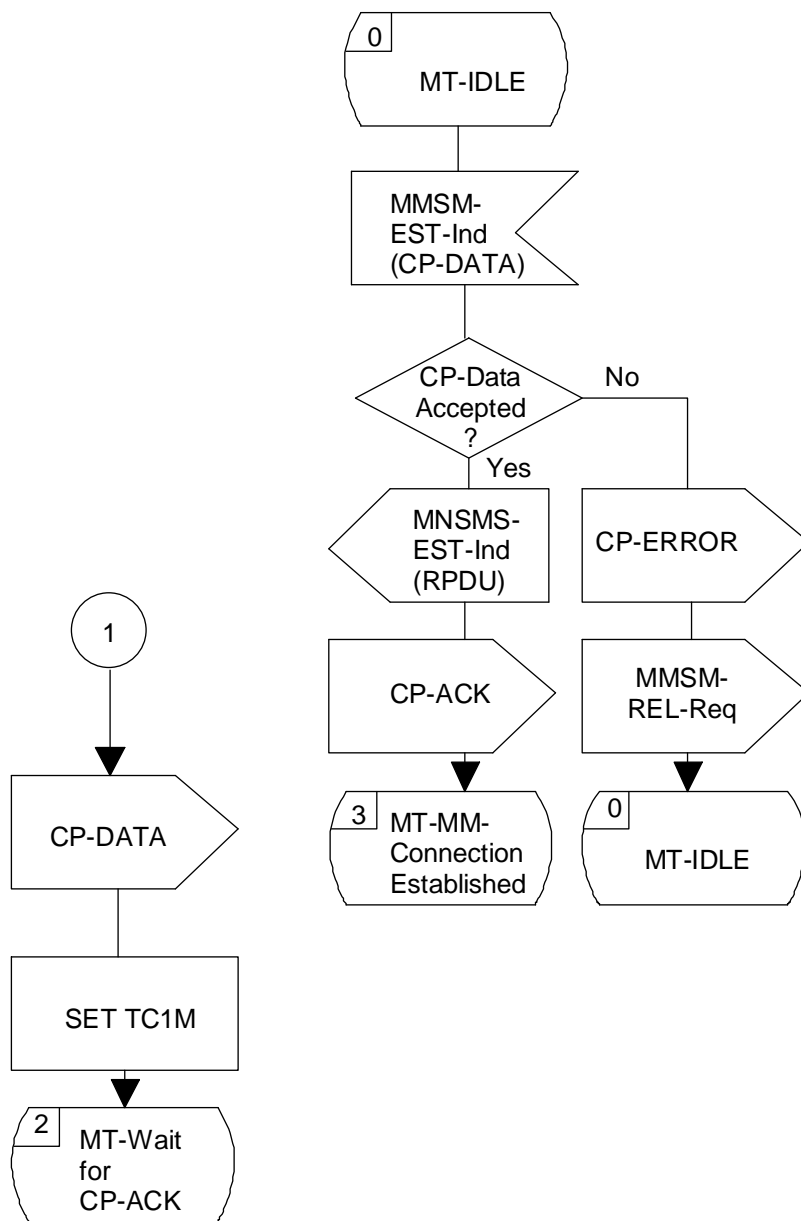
0
MT-IDLE

MMSM-EST-Ind (CP-DATA)

CP-Data Accepted ?

No

Yes

MNSMS-EST-Ind (RPDU)

CP-ERROR

CP-ACK

MMSM-REL-Req

3
MT-MM-Connection Established

0
MT-IDLE

1

CP-DATA

SET TC1M

2
MT-Wait for CP-ACK